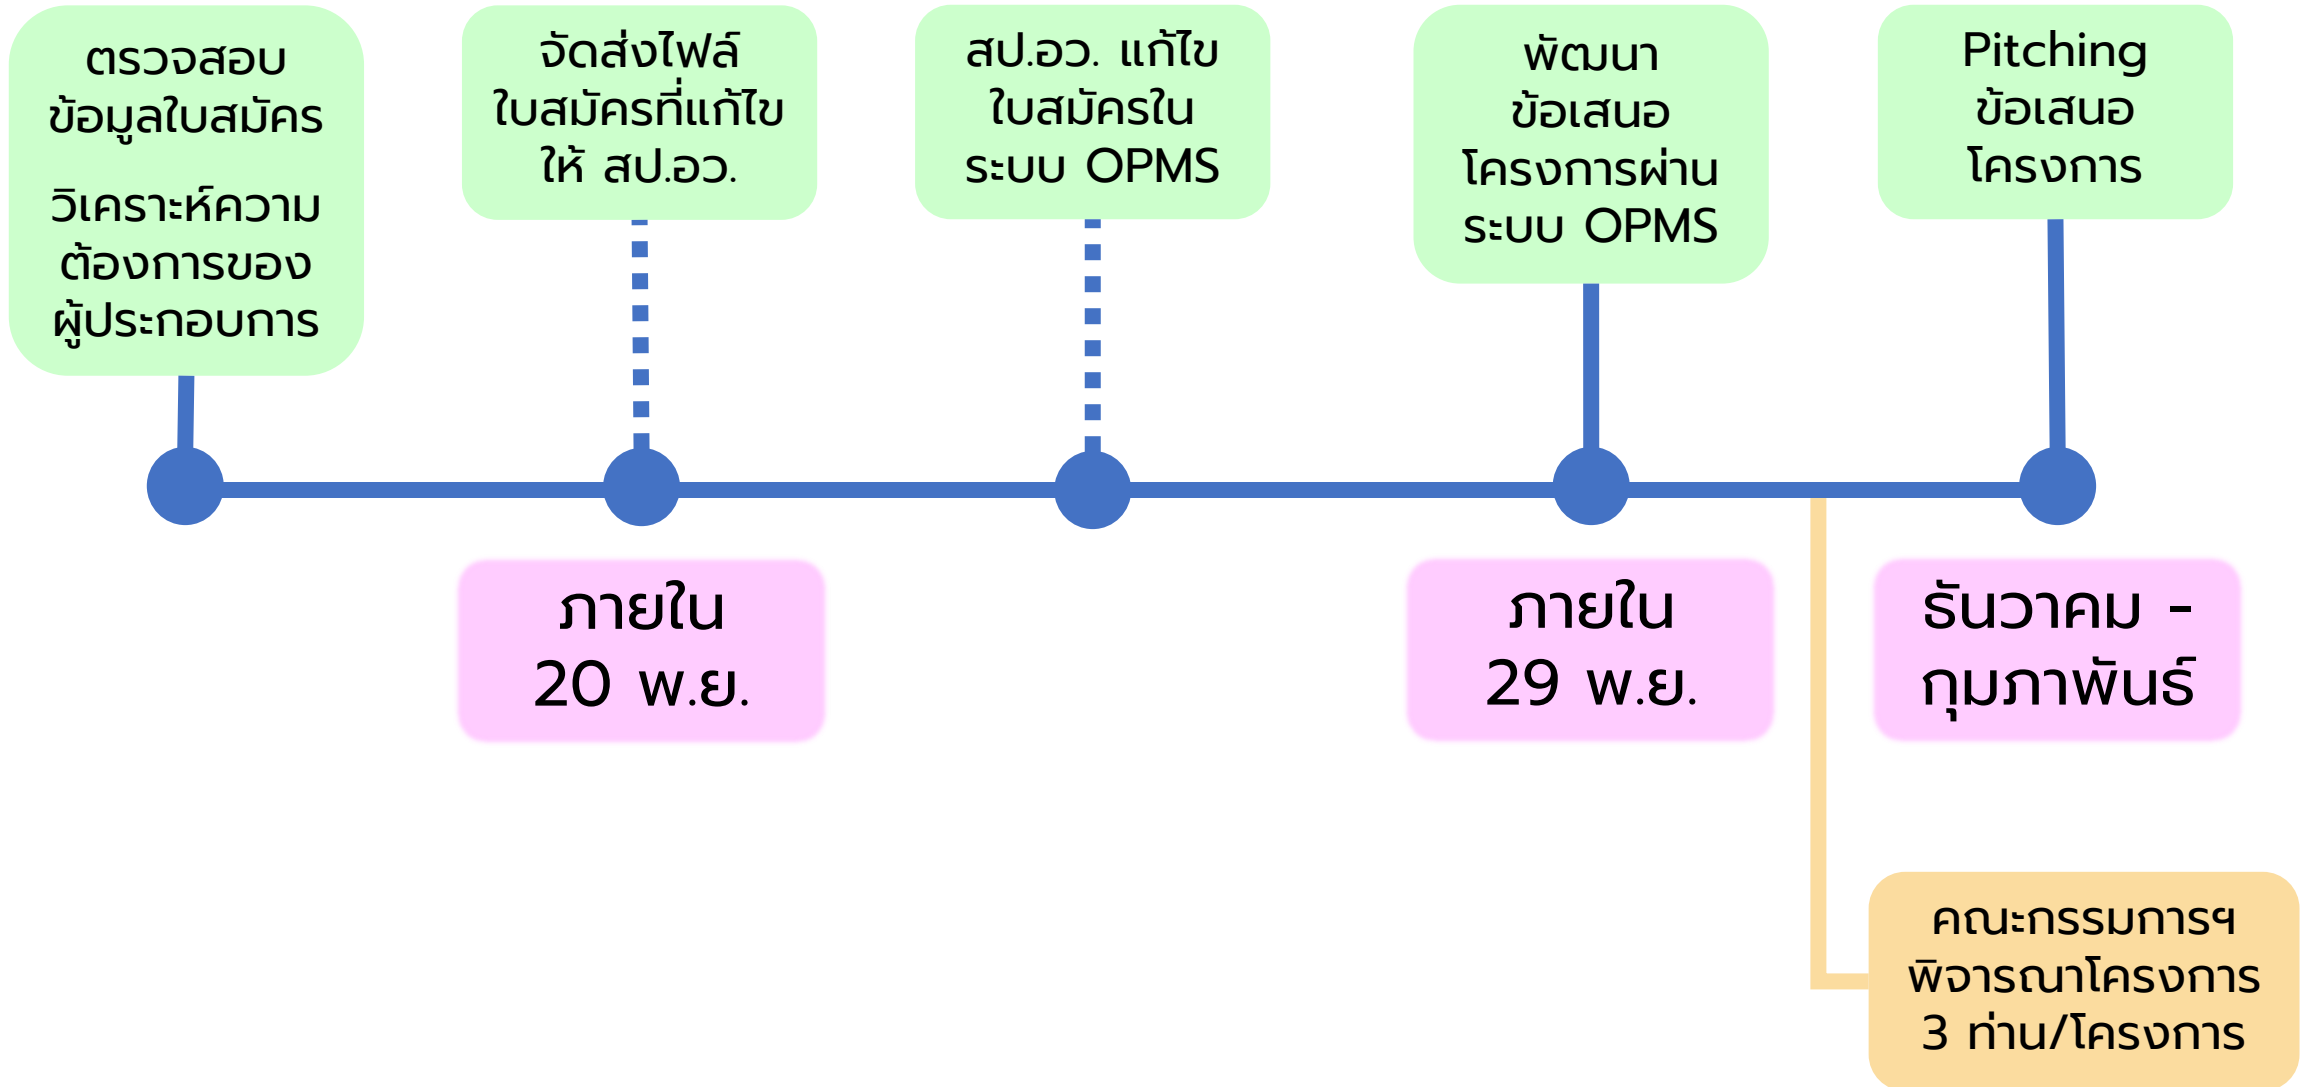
ตรวจสอบข้อมูลใบสมัคร

วิเคราะห์ความต้องการของผู้ประกอบการ

จัดส่งไฟล์ใบสมัครที่แก้ไขให้ สป.อว.

สป.อว. แก้ไขใบสมัครในระบบ OPMS

พัฒนาข้อเสนอโครงการผ่านระบบ OPMS

Pitching ข้อเสนอโครงการ

ภายใน 20 พ.ย.

ภายใน 29 พ.ย.

ธันวาคม - กุมภาพันธ์

คณะกรรมการฯ พิจารณาโครงการ 3 ท่าน/โครงการ